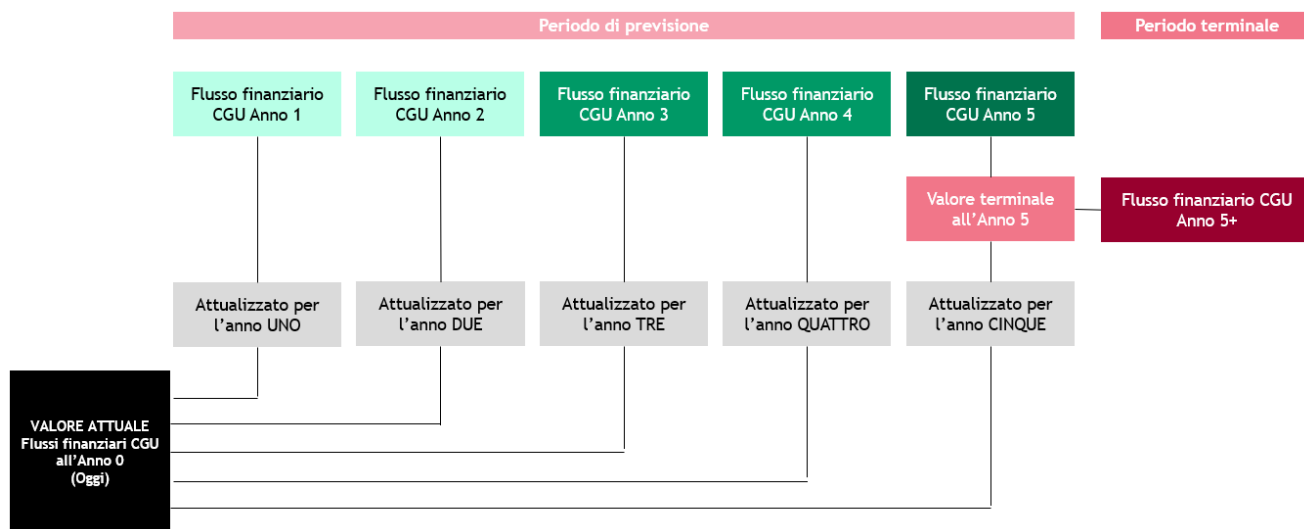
Periodo di previsione

Periodo terminale

Flusso finanziario CGU Anno 1

Flusso finanziario CGU Anno 2

Flusso finanziario CGU Anno 3

Flusso finanziario CGU Anno 4

Flusso finanziario CGU Anno 5

Valore terminale all'Anno 5

Flusso finanziario CGU Anno 5+

Attualizzato per l'anno UNO

Attualizzato per l'anno DUE

Attualizzato per l'anno TRE

Attualizzato per l'anno QUATTRO

Attualizzato per l'anno CINQUE

VALORE ATTUALE
Flussi finanziari CGU all'Anno 0
(Oggi)